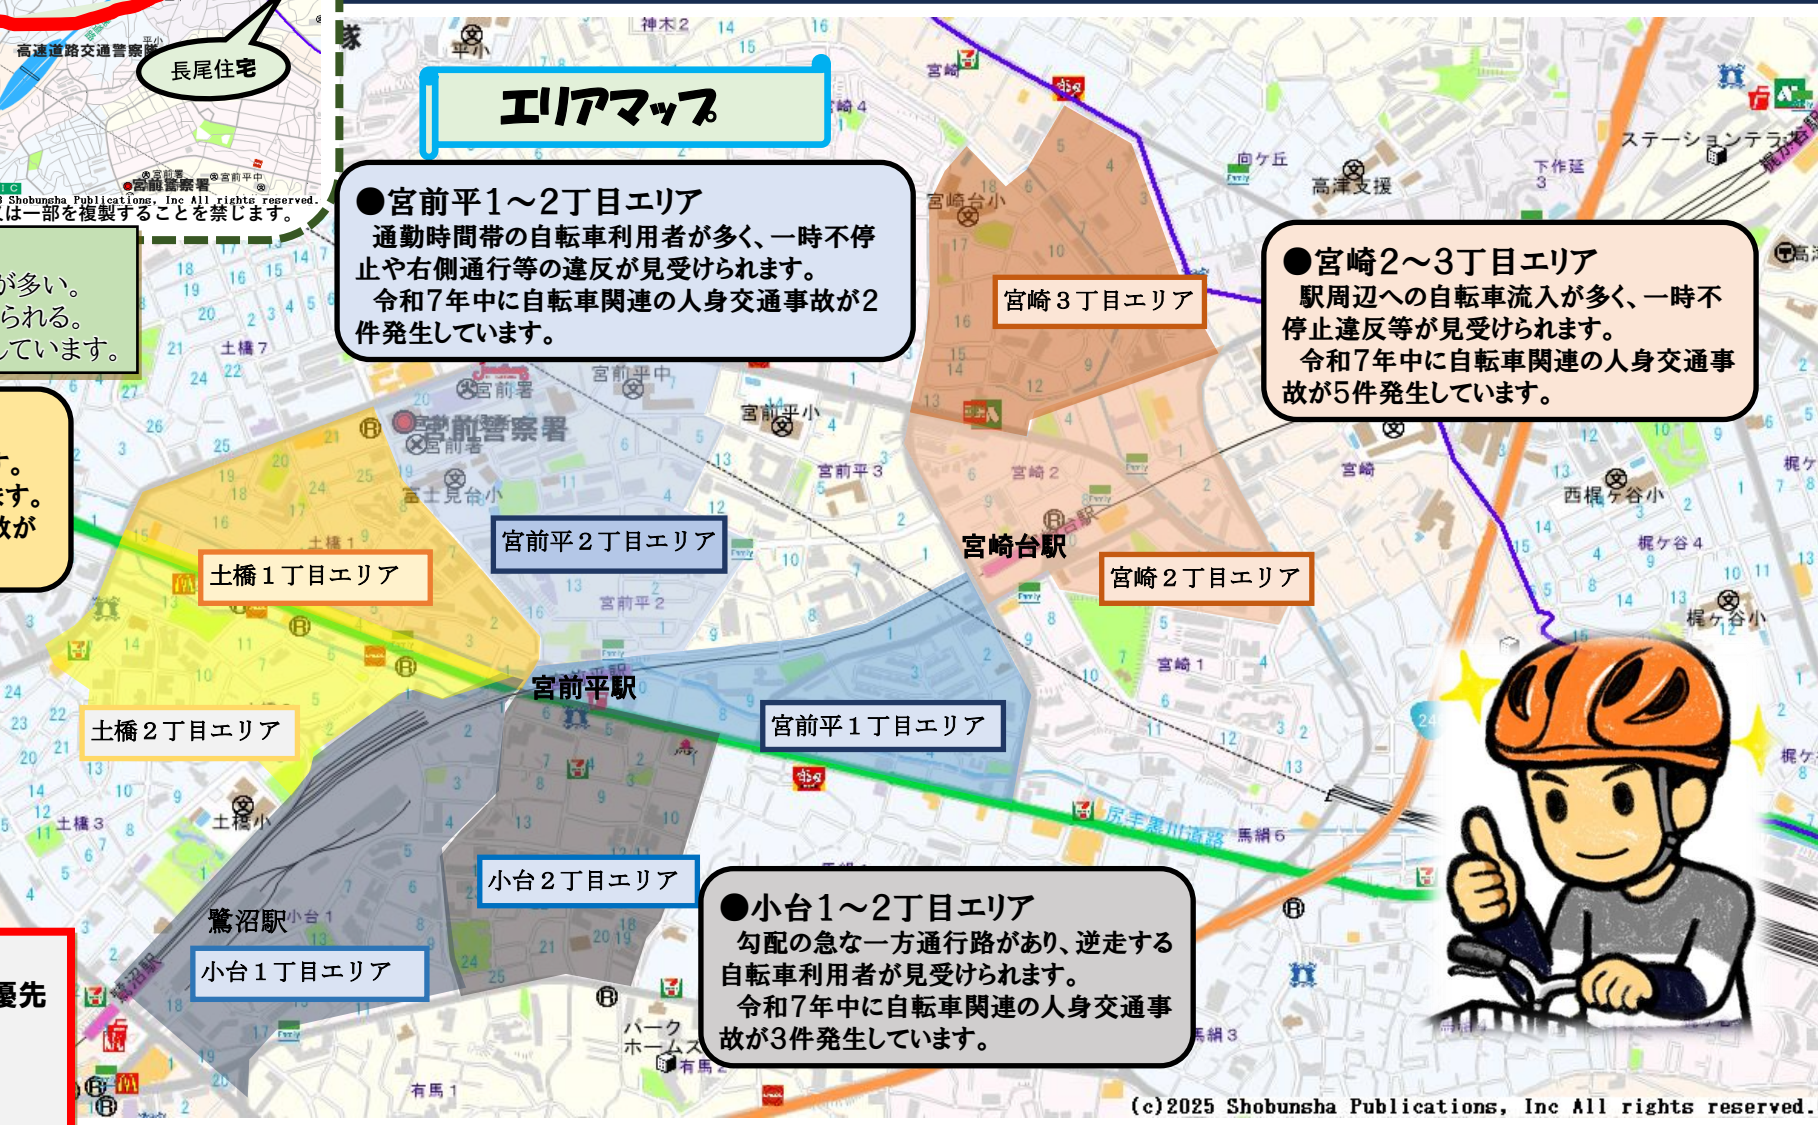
高速道路交通警察隊
長尾住宅
Shobunsha Publications, Inc All rights reserved.
は一部を複製することを禁じます。

が多い。
られる。
しています。

す。
ます。
故が

優先

エリアマップ

●宮前平1～2丁目エリア
通勤時間帯の自転車利用者が多く、一時不停止や右側通行等の違反が見受けられます。
令和7年中に自転車関連の人身交通事故が2件発生しています。

●宮崎2～3丁目エリア
駅周辺への自転車流入が多く、一時不停止違反等が見受けられます。
令和7年中に自転車関連の人身交通事故が5件発生しています。

●小台1～2丁目エリア
勾配の急な一方通行路があり、逆走する自転車利用者が見受けられます。
令和7年中に自転車関連の人身交通事故が3件発生しています。

宮崎3丁目エリア
宮前平2丁目エリア
土橋1丁目エリア
宮崎2丁目エリア
宮前平1丁目エリア
土橋2丁目エリア
小台2丁目エリア
小台1丁目エリア

宮前警察署
宮前平駅
宮崎台駅
鷺沼駅
宮崎台小
宮前平中
宮前平小
富士見台小
土橋小
西梶ケ谷小
梶ケ谷小
高津支援
平小
神木2
向ケ丘
下作延
ステーションテラス
宮前平3
宮前平2
宮崎2
宮崎1
宮崎
梶ケ谷4
土橋7
土橋1
土橋3
小台1
馬絹6
馬絹3
有馬1
パークホームズ
尻手黒川道路

(c)2025 Shobunsha Publications, Inc All rights reserved.